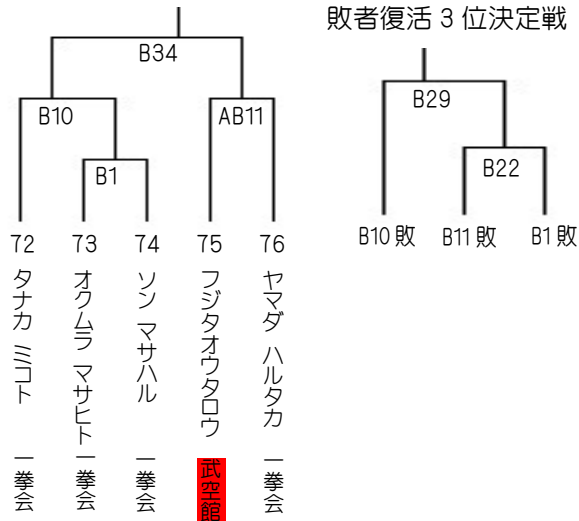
B34

B10

AB11

B1

72 タナカ ミコト 一拳会

73 オクムラ マサヒト 一拳会

74 ソン マサハル 一拳会

75 フジタオウタロウ 武空館

76 ヤマダ ハルタカ 一拳会

敗者復活 3 位決定戦

B29

B22

B10 敗

B11 敗

B1 敗